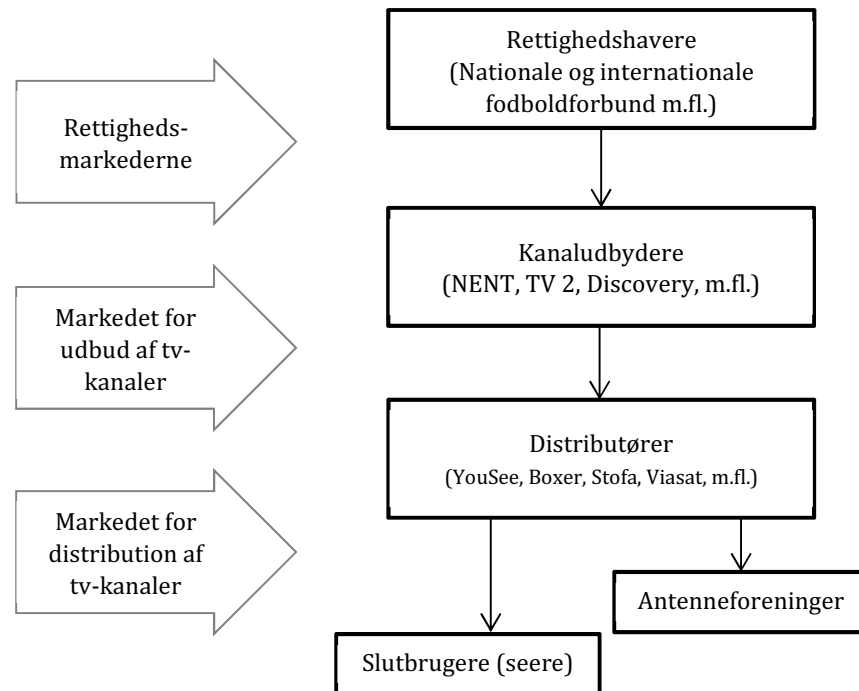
Rettighedsmarkederne

Rettighedshavere
(Nationale og internationale fodboldforbund m.fl.)

Markedet for udbud af tv-kanaler

Kanaludbydere
(NENT, TV 2, Discovery, m.fl.)

Markedet for distribution af tv-kanaler

Distributører
(YouSee, Boxer, Stofa, Viasat, m.fl.)

Antenneforeninger

Slutbrugere (seere)